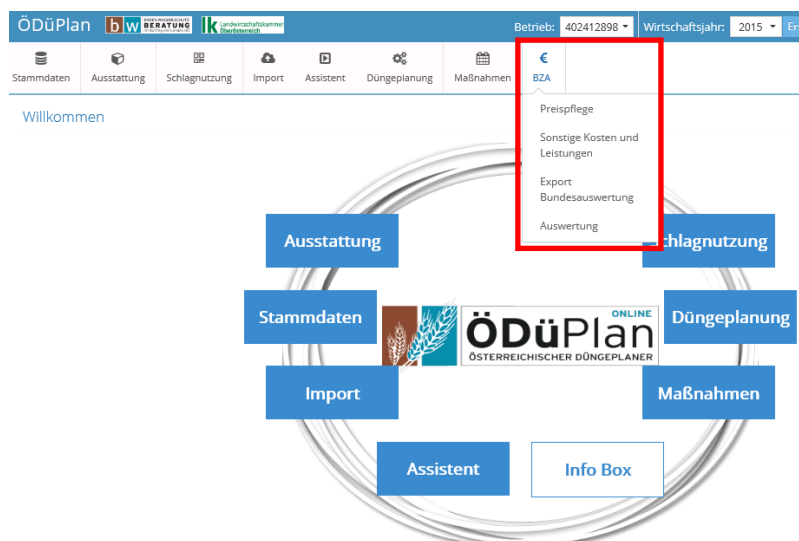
ÖDüPlan bw BERATUNG lk Landwirtschaftskammer Oberösterreich

Betrieb: 402412898 Wirtschaftsjahr: 2015 Er

Stammdaten Ausstattung Schlagnutzung Import Assistent Düngeplanung Maßnahmen € BZA

Preispflege

Sonstige Kosten und Leistungen

Export Bundesauswertung

Auswertung

Willkommen

Ausstattung

chlagnutzung

Stammdaten

ONLINE ÖDüPlan ÖSTERREICHISCHER DÜNGEPLANER

Düngeplanung

Import

Maßnahmen

Assistent

Info Box